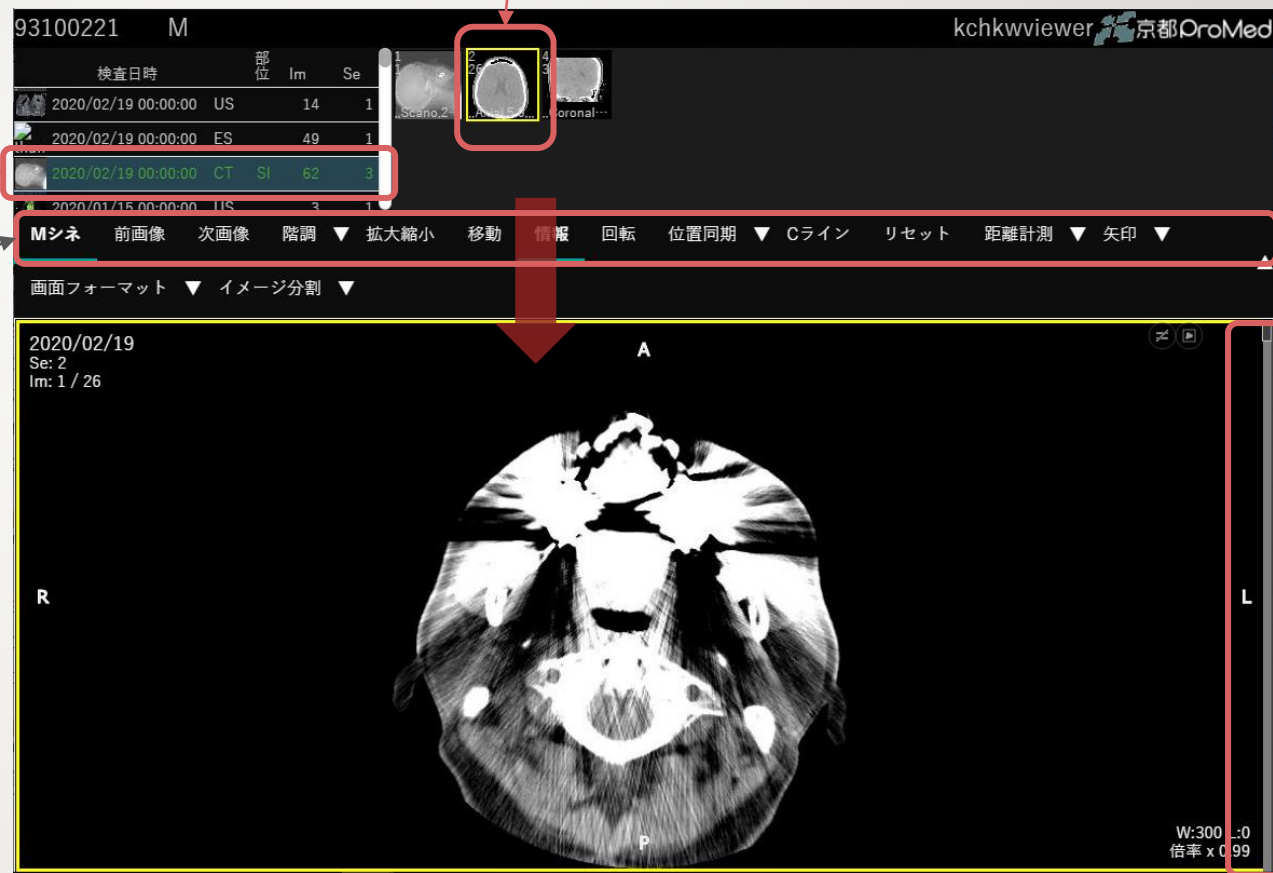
93100221 M

kchkwviewer 京都OroMed

| 検査日時 | 部位 | Im | Se |
|---|---|---|---|
| 2020/02/19 00:00:00 | US | 14 | 1 |
| 2020/02/19 00:00:00 | ES | 49 | 1 |
| 2020/02/19 00:00:00 | CT SI | 62 | 3 |
| 2020/01/15 00:00:00 | US | 3 | 1 |

1 1 ...Scano,2...
2 26 ...Axial,5.0...
4 3 ...Coronal...

Mシネ 前画像 次画像 階調 ▼ 拡大縮小 移動 情報 回転 位置同期 ▼ Cライン リセット 距離計測 ▼ 矢印 ▼

画面フォーマット ▼ イメージ分割 ▼

2020/02/19
Se: 2
Im: 1 / 26

A

R

L

P

W:300 L:0
倍率 x 0.99